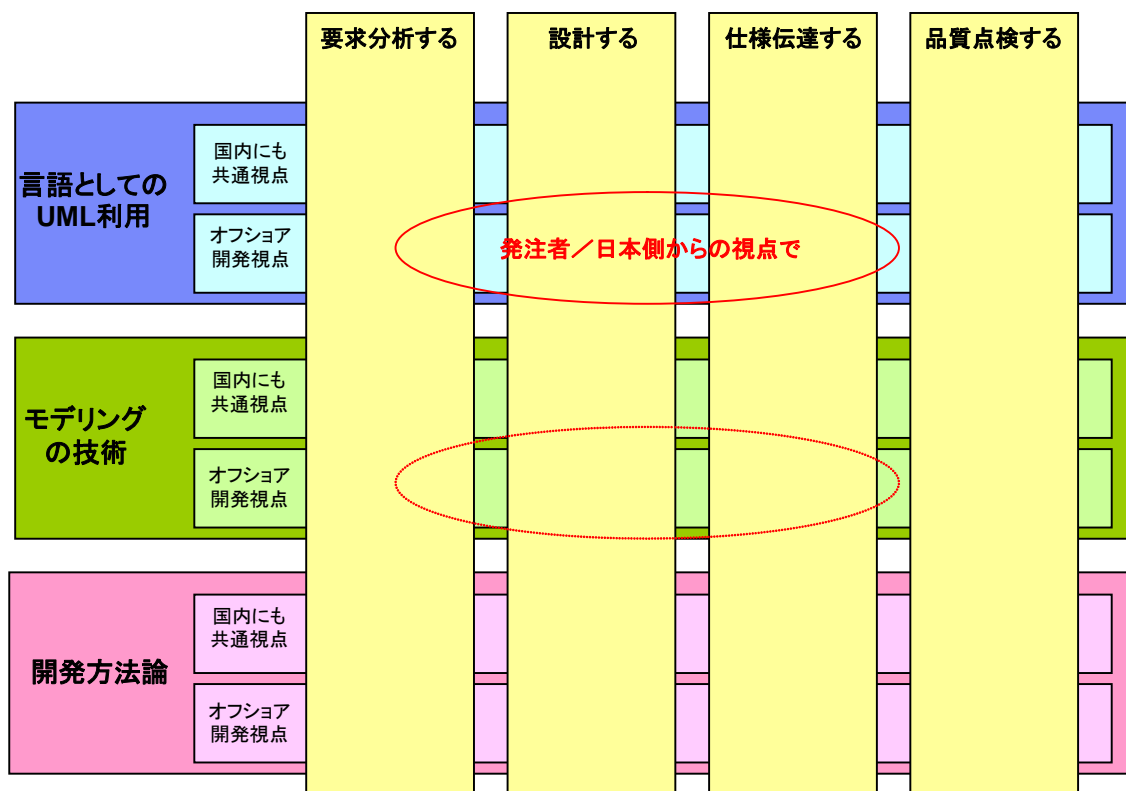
要求分析する

設計する

仕様伝達する

品質点検する

言語としてのUML利用

国内にも共通視点

オフショア開発視点

発注者／日本側からの視点で

モデリングの技術

国内にも共通視点

オフショア開発視点

開発方法論

国内にも共通視点

オフショア開発視点